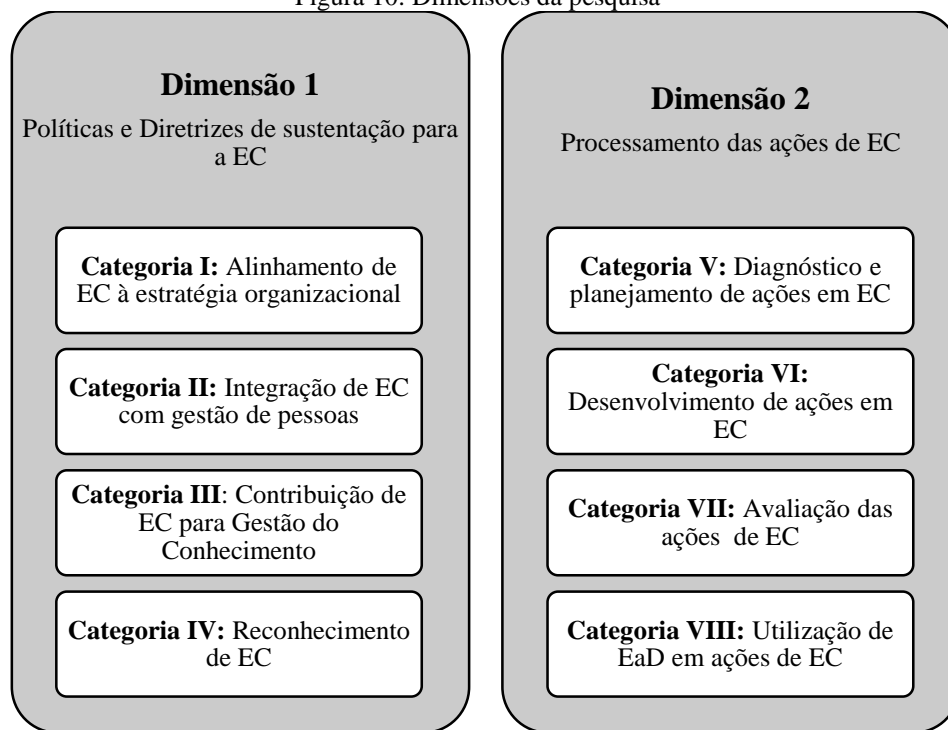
Figura 10: Dimensões da pesquisa

**Dimensão 1**

Políticas e Diretrizes de sustentação para a EC

**Categoria I:** Alinhamento de EC à estratégia organizacional

**Categoria II:** Integração de EC com gestão de pessoas

**Categoria III**: Contribuição de EC para Gestão do Conhecimento

**Categoria IV:** Reconhecimento de EC

**Dimensão 2**

Processamento das ações de EC

**Categoria V:** Diagnóstico e planejamento de ações em EC

**Categoria VI:** Desenvolvimento de ações em EC

**Categoria VII:** Avaliação das ações de EC

**Categoria VIII:** Utilização de EaD em ações de EC